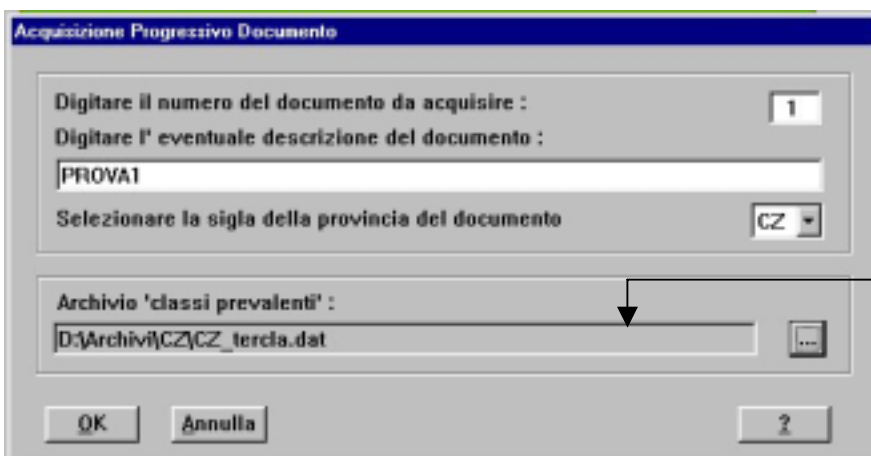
Acquisizione Progressivo Documento

Digitare il numero del documento da acquisire :
1
Digitare l' eventuale descrizione del documento :
PROVA1
Selezionare la sigla della provincia del documento
CZ

Archivio 'classi prevalenti' :
D:\Archivi\CZ\CZ_tercla.dat
...

OK
Annulla
?